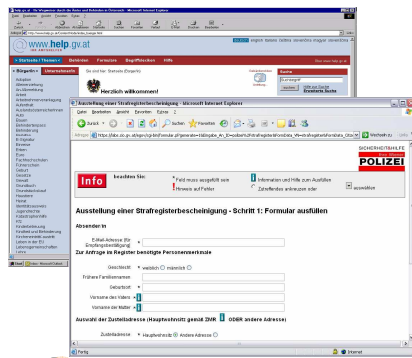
help.gv.at - Ihr Wegweiser durch die Ämter und Behörden in Österreich - Microsoft Internet Explorer

Datei Bearbeiten Ansicht Favoriten Extras ?

www.help.gv.at

Startseite | Themen | Behörden | Formulare | Begriffslexikon | Hilfe

Bürger/innen | Unternehmen

Sie sind hier: Startseite (Bürger/in)

Herzlich willkommen!

Suche

Ausstellung einer Strafregisterbescheinigung - Microsoft Internet Explorer

Datei Bearbeiten Ansicht Favoriten Extras ?

Zurück | Suchen | Favoriten

Adresse https://labs.bmi.gv.at/...

Wechseln zu

SICHERHEITSHILFE
POLIZEI

Info | beachten Sie: | Feld muss ausgefüllt sein | Hinweis auf Fehler | Information und Hilfe zum Ausfüllen | Zutreffendes ankreuzen oder | auswählen

Ausstellung einer Strafregisterbescheinigung - Schritt 1: Formular ausfüllen

Absender/in

E-Mail-Adresse (für Empfangsbestätigung)

Zur Anfrage im Register benötigte Personenmerkmale

Geschlecht | weiblich | männlich

Frühere Familiennamen

Geburtsort

Vorname des Vaters

Vorname der Mutter

Auswahl der Zustelladresse (Hauptwohnsitz gemäß ZMR ODER andere Adresse)

Zustelladresse | Hauptwohnsitz | Andere Adresse

Fertig | Internet

Start